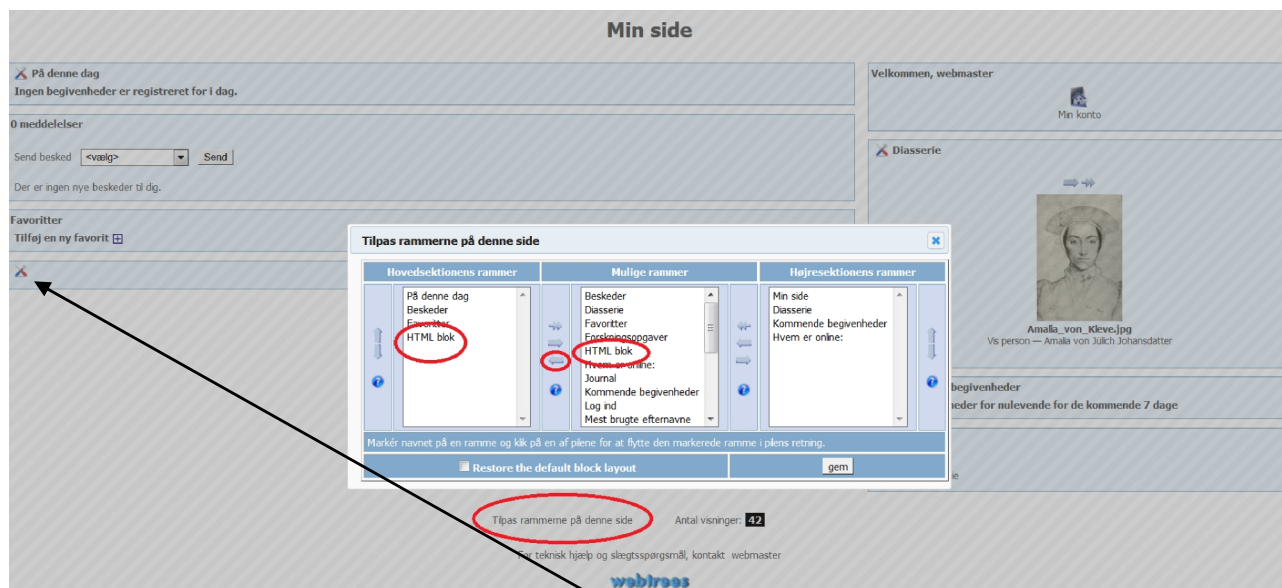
Min side

På denne dag
Ingen begivenheder er registreret for i dag.

0 meddelelser

Send besked <vælg> Send

Der er ingen nye beskeder til dig.

Favoritter
Tilføj en ny favorit

Velkommen, webmaster

Min konto

Diasserie

Amalia_von_Kleve.jpg
Vis person — Amalia von Jülich Johansdatter

begivenheder
heder for nulevende for de kommende 7 dage

e

Tilpas rammerne på denne side

| Hovedsektionens rammer | Mulige rammer | Højresektionens rammer |
|---|---|---|
| På denne dag<br>Beskeder<br>Favoritter<br>HTML blok | Beskeder<br>Diasserie<br>Favoritter<br>Forskningsopgaver<br>HTML blok<br>Hvem er online:<br>Journal<br>Kommende begivenheder<br>Log ind<br>Mest brugte efternavne | Min side<br>Diasserie<br>Kommende begivenheder<br>Hvem er online: |

Markér navnet på en ramme og klik på en af pilene for at flytte den markerede ramme i pilens retning.

Restore the default block layout

gem

Tilpas rammerne på denne side

Antal visninger: 42

For teknisk hjælp og slægtsspørgsmål, kontakt webmaster

webtrees